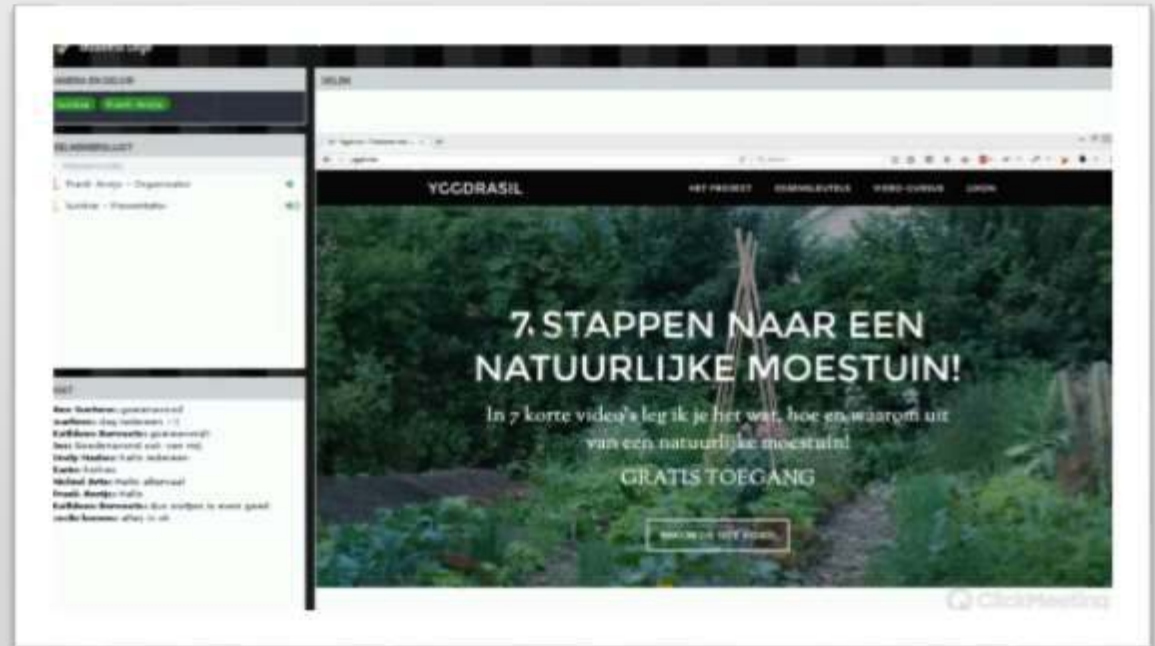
YGGDRASIL

HET PROJECT

VIDEO-CURSUS

LOGIN

7 STAPPEN NAAR EEN NATUURLIJKE MOESTUIN!

In 7 korte video's leg ik je het wat, hoe en waarom uit van een natuurlijke moestuin!

GRATIS TOEGANG

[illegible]

Frank Anrijs – Organisator

Sunbae – Presentator

Frank Anrijs: Hallo

ClickMeeting